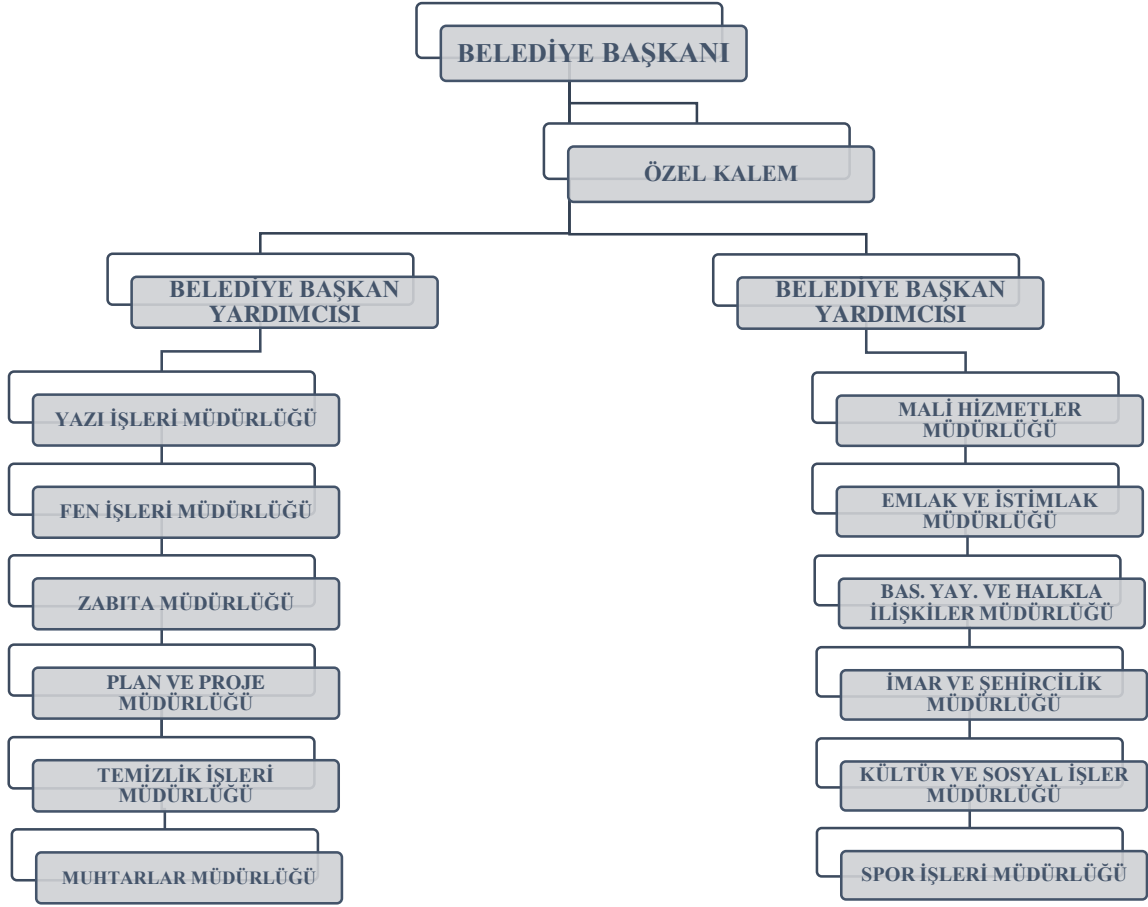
BELEDİYE BAŞKANI

ÖZEL KALEM

BELEDİYE BAŞKAN YARDIMCISI

BELEDİYE BAŞKAN YARDIMCISI

YAZI İŞLERİ MÜDÜRLÜĞÜ

FEN İŞLERİ MÜDÜRLÜĞÜ

ZABITA MÜDÜRLÜĞÜ

PLAN VE PROJE MÜDÜRLÜĞÜ

TEMİZLİK İŞLERİ MÜDÜRLÜĞÜ

MUHTARLAR MÜDÜRLÜĞÜ

MALİ HİZMETLER MÜDÜRLÜĞÜ

EMLAK VE İSTİMLAK MÜDÜRLÜĞÜ

BAS. YAY. VE HALKLA İLİŞKİLER MÜDÜRLÜĞÜ

İMAR VE ŞEHİRCİLİK MÜDÜRLÜĞÜ

KÜLTÜR VE SOSYAL İŞLER MÜDÜRLÜĞÜ

SPOR İŞLERİ MÜDÜRLÜĞÜ